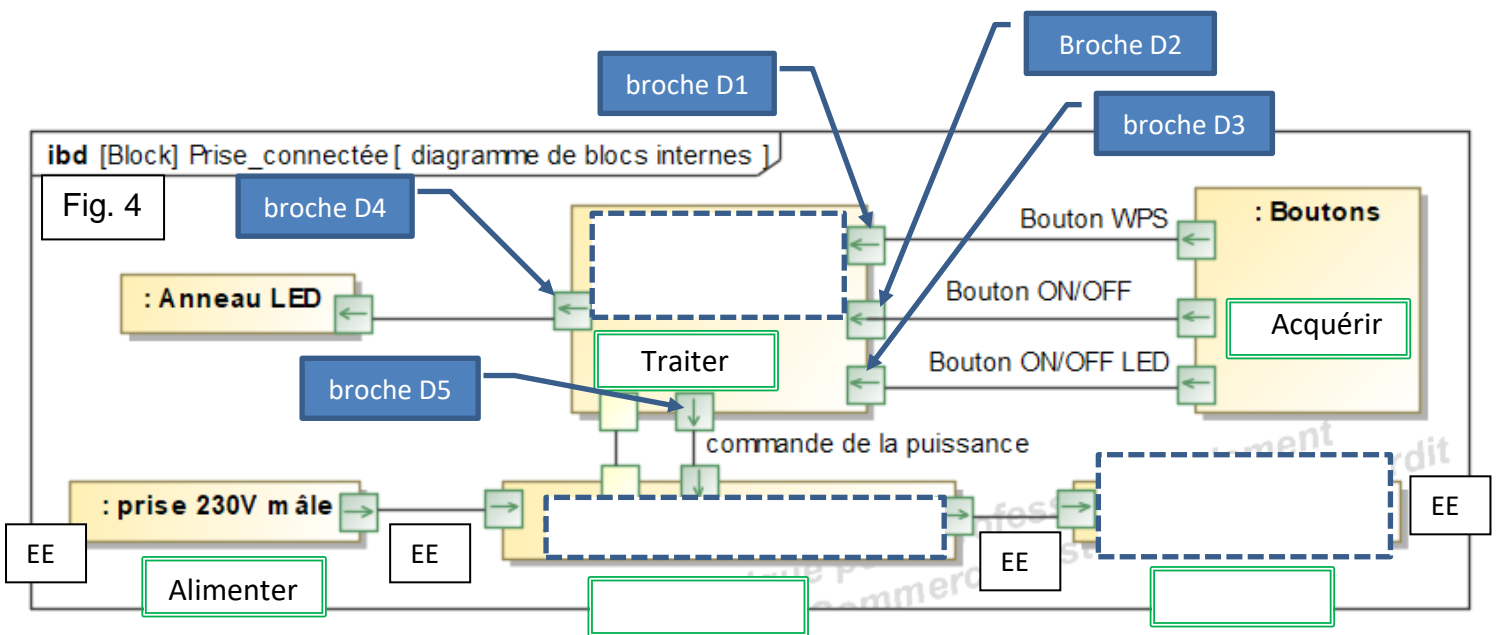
broche D1

Broche D2

broche D3

ibd [Block] Prise_connectée [ diagramme de blocs internes ]

Fig. 4

broche D4

Bouton WPS

: Boutons

: Anneau LED

Bouton ON/OFF

Acquérir

Traiter

Bouton ON/OFF LED

broche D5

commande de la puissance

: prise 230V m âle

EE

EE

EE

EE

Alimenter